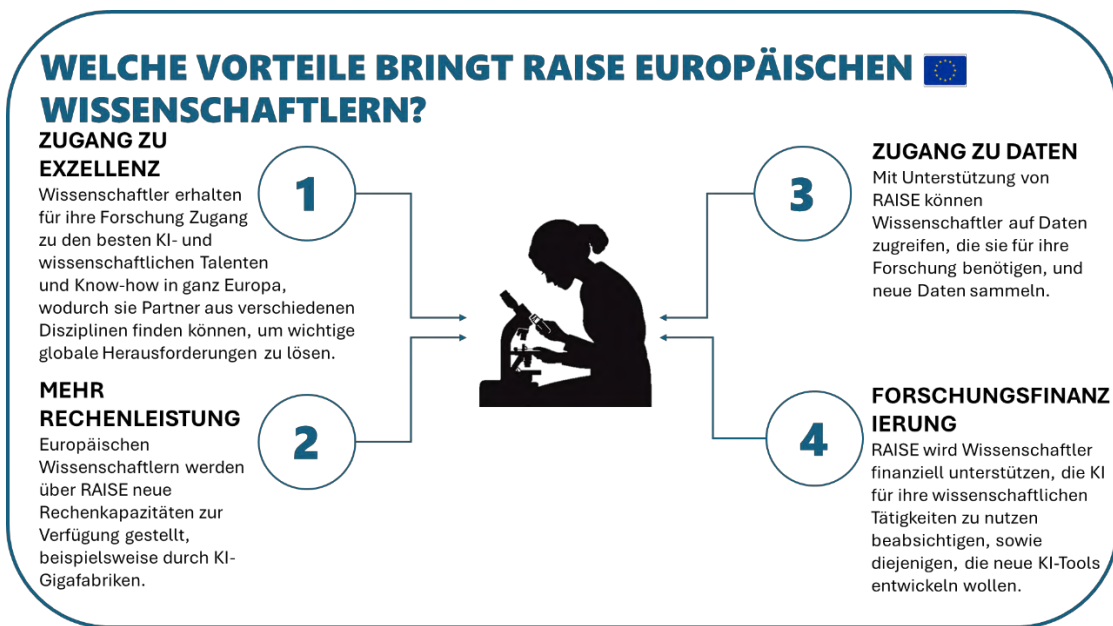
WELCHE VORTEILE BRINGT RAISE EUROPÄISCHEN WISSENSCHAFTLERN?

ZUGANG ZU EXZELLENZ
Wissenschaftler erhalten für ihre Forschung Zugang zu den besten KI- und wissenschaftlichen Talenten und Know-how in ganz Europa, wodurch sie Partner aus verschiedenen Disziplinen finden können, um wichtige globale Herausforderungen zu lösen.

1

MEHR RECHENLEISTUNG
Europäischen Wissenschaftlern werden über RAISE neue Rechenkapazitäten zur Verfügung gestellt, beispielsweise durch KI-Gigafabriken.

2

3

ZUGANG ZU DATEN
Mit Unterstützung von RAISE können Wissenschaftler auf Daten zugreifen, die sie für ihre Forschung benötigen, und neue Daten sammeln.

4

FORSCHUNGSFINANZIERUNG
RAISE wird Wissenschaftler finanziell unterstützen, die KI für ihre wissenschaftlichen Tätigkeiten zu nutzen beabsichtigen, sowie diejenigen, die neue KI-Tools entwickeln wollen.